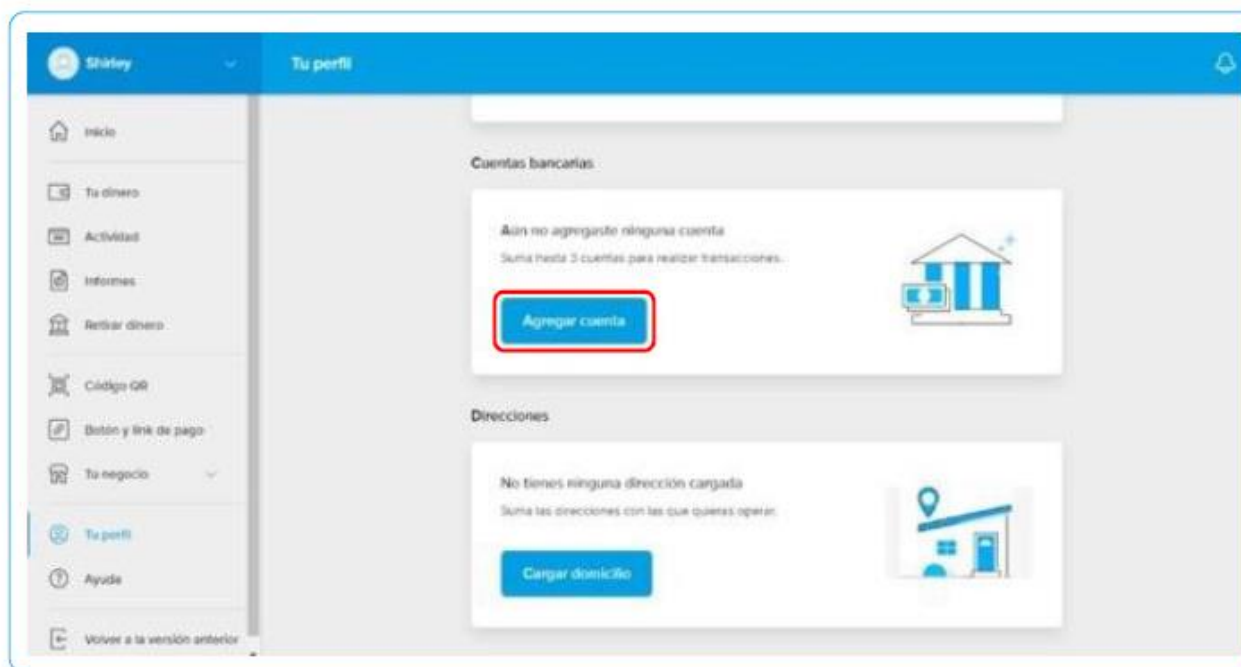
Shirley

Tu perfil

Inicio

Tu dinero

Actividad

Informes

Retirar dinero

Código QR

Botón y link de pago

Tu negocio

Tu perfil

Ayuda

Volver a la versión anterior

Cuentas bancarias

Aún no agregaste ninguna cuenta

Suma hasta 3 cuentas para realizar transacciones.

Agregar cuenta

Direcciones

No tienes ninguna dirección cargada

Suma las direcciones con las que quieras operar.

Cargar domicilio